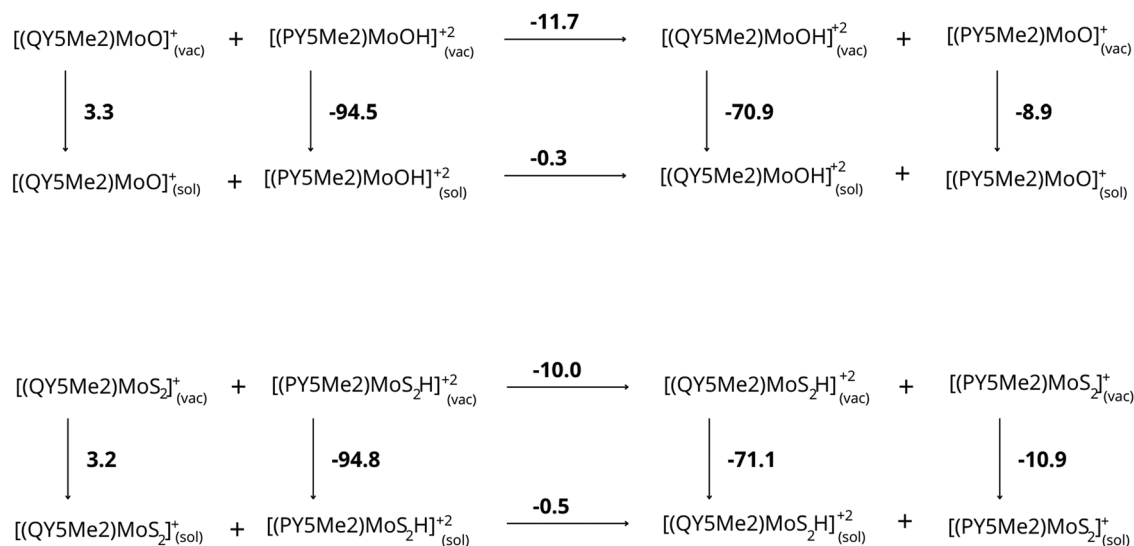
$[(QY5Me2)MoO]^{+}_{(vac)}$ + $[(PY5Me2)MoOH]^{+2}_{(vac)}$ $\xrightarrow{-11.7}$ $[(QY5Me2)MoOH]^{+2}_{(vac)}$ + $[(PY5Me2)MoO]^{+}_{(vac)}$

3.3 -94.5 -70.9 -8.9

$[(QY5Me2)MoO]^{+}_{(sol)}$ + $[(PY5Me2)MoOH]^{+2}_{(sol)}$ $\xrightarrow{-0.3}$ $[(QY5Me2)MoOH]^{+2}_{(sol)}$ + $[(PY5Me2)MoO]^{+}_{(sol)}$

$[(QY5Me2)MoS_2]^{+}_{(vac)}$ + $[(PY5Me2)MoS_2H]^{+2}_{(vac)}$ $\xrightarrow{-10.0}$ $[(QY5Me2)MoS_2H]^{+2}_{(vac)}$ + $[(PY5Me2)MoS_2]^{+}_{(vac)}$

3.2 -94.8 -71.1 -10.9

$[(QY5Me2)MoS_2]^{+}_{(sol)}$ + $[(PY5Me2)MoS_2H]^{+2}_{(sol)}$ $\xrightarrow{-0.5}$ $[(QY5Me2)MoS_2H]^{+2}_{(sol)}$ + $[(PY5Me2)MoS_2]^{+}_{(sol)}$